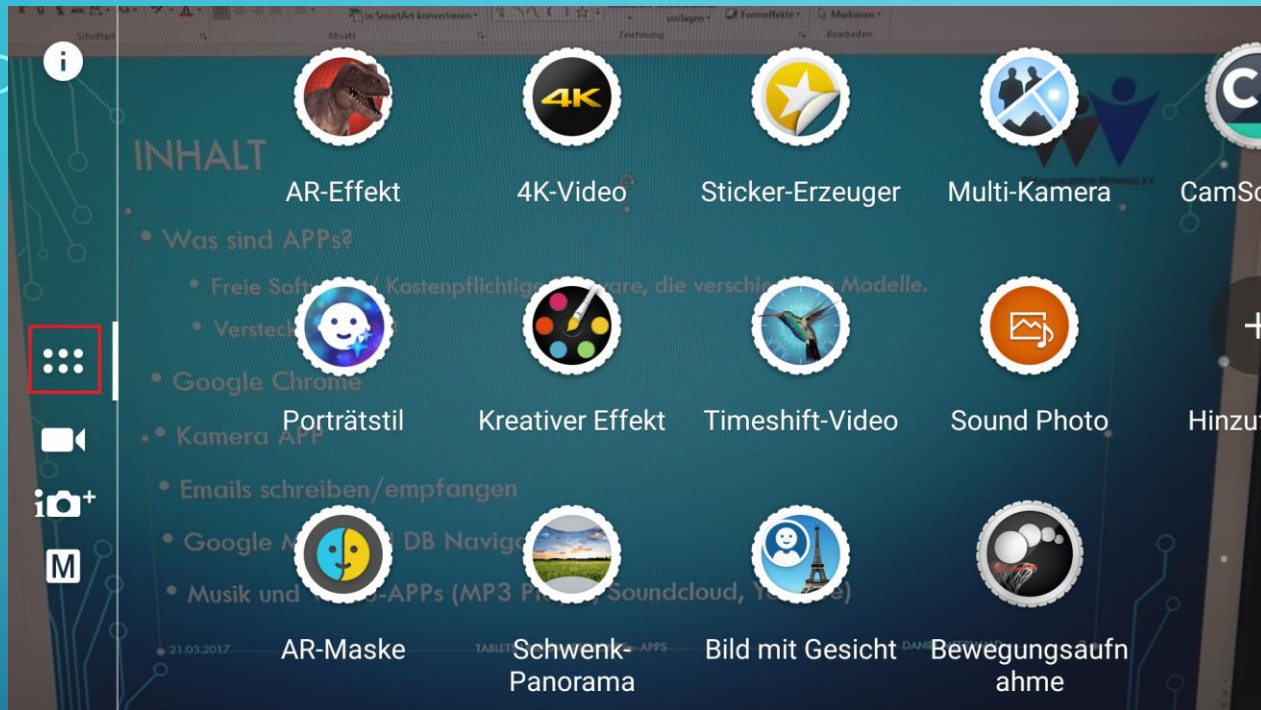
In SmartArt konvertieren
Absatz
Zeichnung
vorlagen
Formeffekte
Markieren
Bearbeiten
Schriftart

4K

INHALT

AR-Effekt
4K-Video
Sticker-Erzeuger
Multi-Kamera
CamSc

• Was sind APPs?
• Freie Soft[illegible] / Kostenpflichtige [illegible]ware, die verschie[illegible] Modelle.
• Versteck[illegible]

Porträtstil
Kreativer Effekt
Timeshift-Video
Sound Photo
Hinzu

• Google Chrome
• Kamera APP
• Emails schreiben/empfangen
• Google M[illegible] DB Navig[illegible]
• Musik und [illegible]-APPs (MP3 P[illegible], Soundcloud, Y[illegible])

AR-Maske
Schwenk-Panorama
Bild mit Gesicht
Bewegungsaufnahme

21.03.2017
TABLET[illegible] APPS
DAN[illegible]